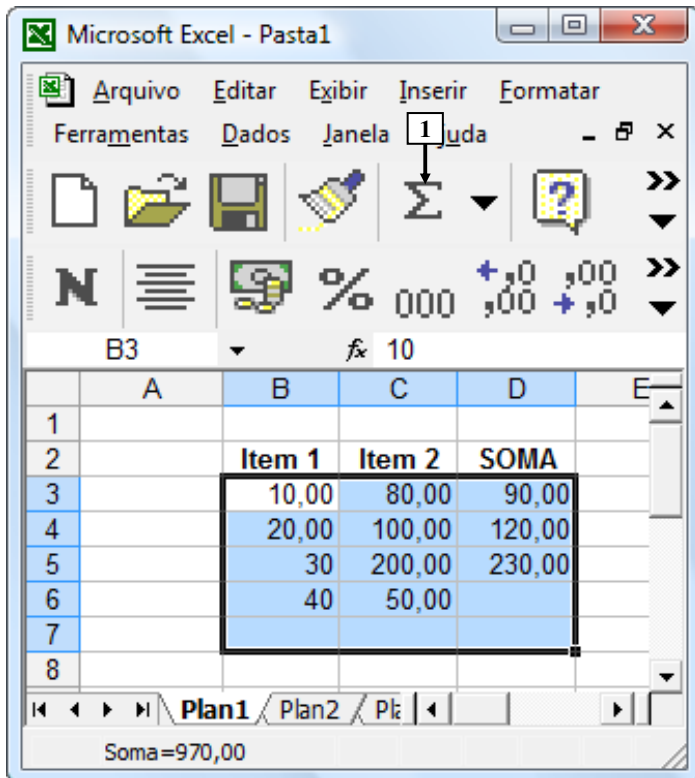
Microsoft Excel - Pasta1

Arquivo Editar Exibir Inserir Formatar Ferramentas Dados Janela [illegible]uda

1

$\Sigma$

N % 000 $^{+},0$ $,00$ $,00$ $+,0$

B3 $f_x$ 10

| | A | B | C | D | E |
|---|---|---|---|---|---|
| 1 | | | | | |
| 2 | | Item 1 | Item 2 | SOMA | |
| 3 | | 10,00 | 80,00 | 90,00 | |
| 4 | | 20,00 | 100,00 | 120,00 | |
| 5 | | 30 | 200,00 | 230,00 | |
| 6 | | 40 | 50,00 | | |
| 7 | | | | | |
| 8 | | | | | |

Plan1 Plan2 Pl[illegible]

Soma=970,00